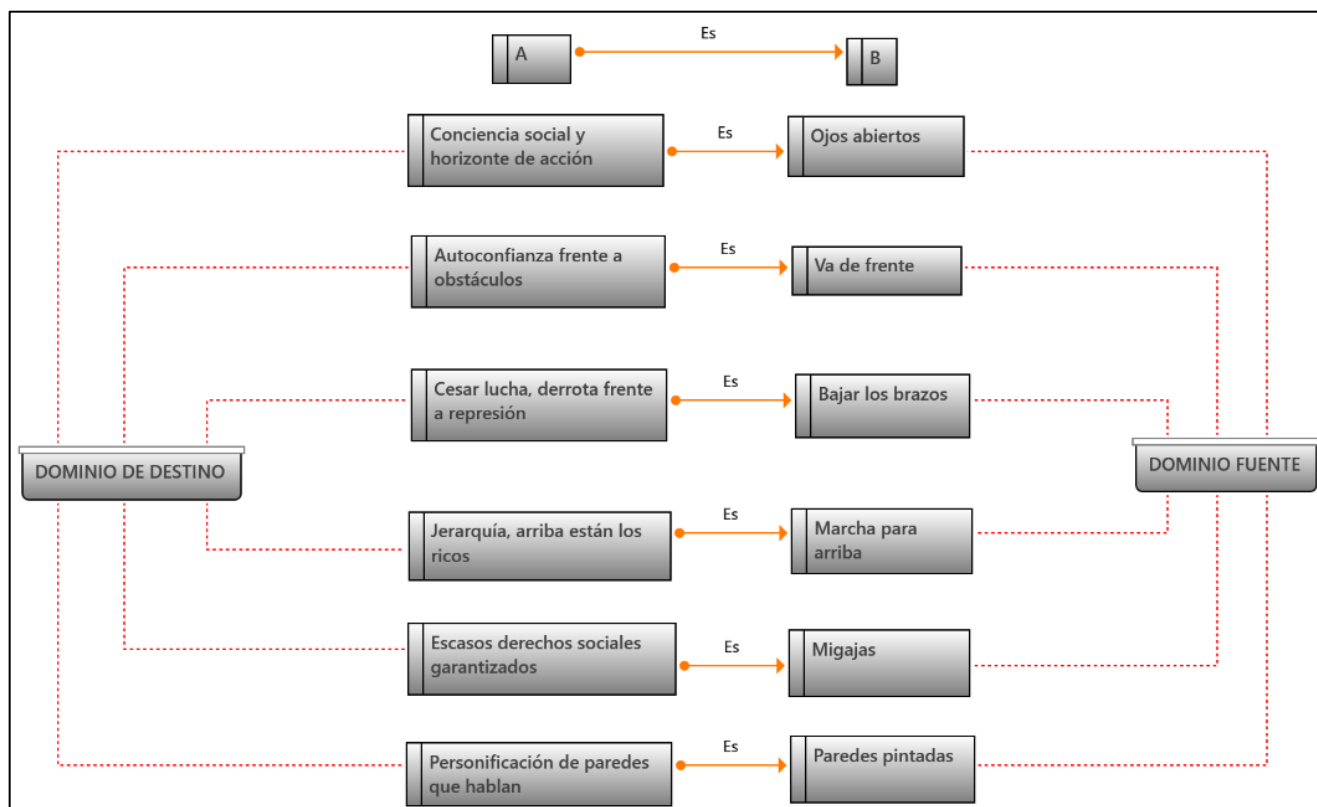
A
Es
B

Conciencia social y horizonte de acción
Es
Ojos abiertos

Autoconfianza frente a obstáculos
Es
Va de frente

Cesar lucha, derrota frente a represión
Es
Bajar los brazos

DOMINIO DE DESTINO

DOMINIO FUENTE

Jerarquía, arriba están los ricos
Es
Marcha para arriba

Escasos derechos sociales garantizados
Es
Migajas

Personificación de paredes que hablan
Es
Paredes pintadas